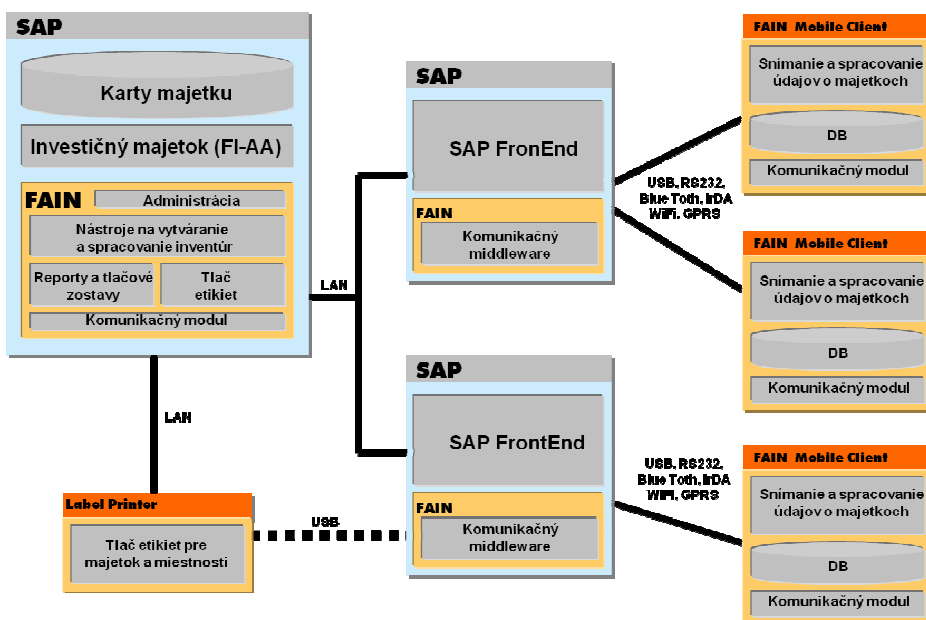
SAP

Karty majetku

Investičný majetok (FI-AA)

FAIN

Administrácia

Nástroje na vytváranie a spracovanie inventúr

Reporty a tlačové zostavy

Tlač etikiet

Komunikačný modul

LAN

LAN

SAP

SAP FronEnd

FAIN

Komunikačný middleware

USB, RS232, Blue Toth, IrDA WIFI, GPRS

SAP

SAP FrontEnd

FAIN

Komunikačný middleware

USB, RS232, Blue Toth, IrDA WIFI, GPRS

USB

Label Printer

Tlač etikiet pre majetok a miestnosti

FAIN Mobile Client

Snímanie a spracovanie údajov o majetkoch

DB

Komunikačný modul

FAIN Mobile Client

Snímanie a spracovanie údajov o majetkoch

DB

Komunikačný modul

FAIN Mobile Client

Snímanie a spracovanie údajov o majetkoch

DB

Komunikačný modul